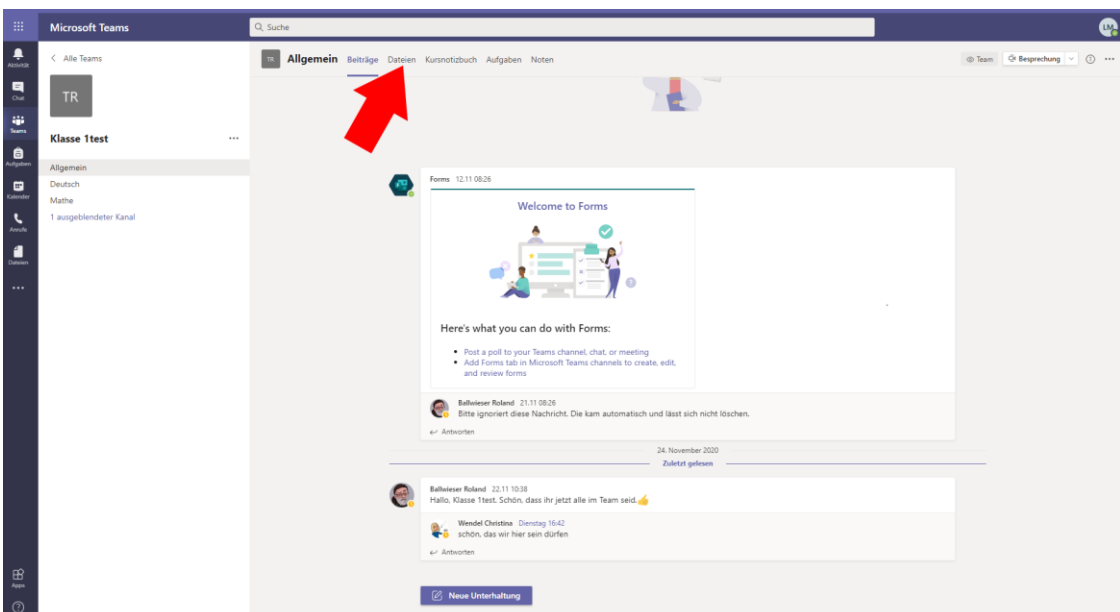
Microsoft Teams

Suche

LM

Aktivität
Chat
Teams
Aufgaben
Kalender
Anrufe
Dateien
...
Apps
?

< Alle Teams

TR

Klasse 1test ...

Allgemein
Deutsch
Mathe
1 ausgeblendeter Kanal

TR Allgemein Beiträge Dateien Kursnotizbuch Aufgaben Noten

Team Besprechung

Forms 12.11 08:26

Welcome to Forms

Here's what you can do with Forms:

• Post a poll to your Teams channel, chat, or meeting
• Add Forms tab in Microsoft Teams channels to create, edit, and review forms

Ballwieser Roland 21.11 08:26
Bitte ignoriert diese Nachricht. Die kam automatisch und lässt sich nicht löschen.

Antworten

24. November 2020

Zuletzt gelesen

Ballwieser Roland 22.11 10:38
Hallo, Klasse 1test. Schön, dass ihr jetzt alle im Team seid.👍

Wendel Christina Dienstag 16:42
schön, das wir hier sein dürfen

Antworten

Neue Unterhaltung